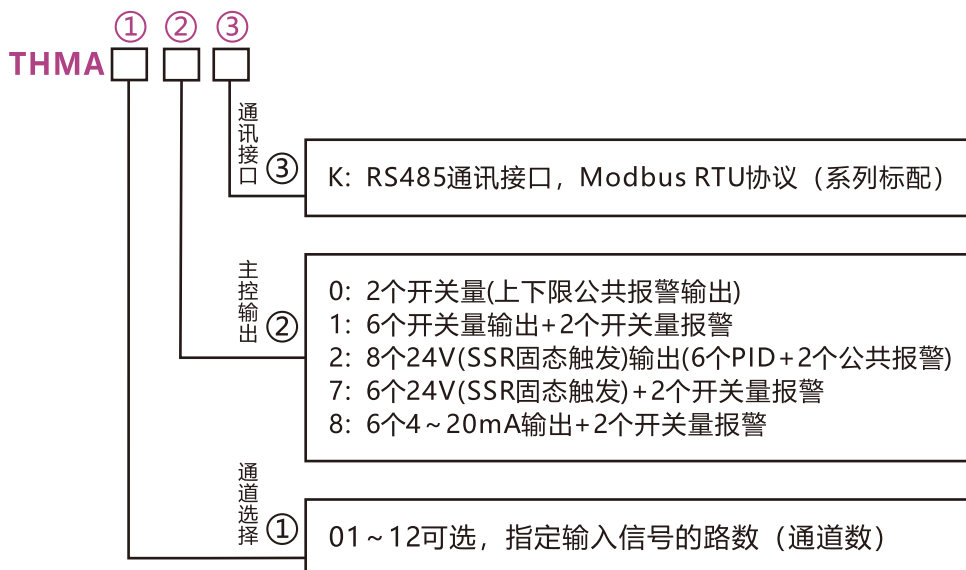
① ② ③
THMA

通讯接口 ③
K: RS485通讯接口，Modbus RTU协议（系列标配）

主控输出 ②
0: 2个开关量(上下限公共报警输出)
1: 6个开关量输出+2个开关量报警
2: 8个24V(SSR固态触发)输出(6个PID+2个公共报警)
7: 6个24V(SSR固态触发)+2个开关量报警
8: 6个4～20mA输出+2个开关量报警

通道选择 ①
01～12可选，指定输入信号的路数（通道数）